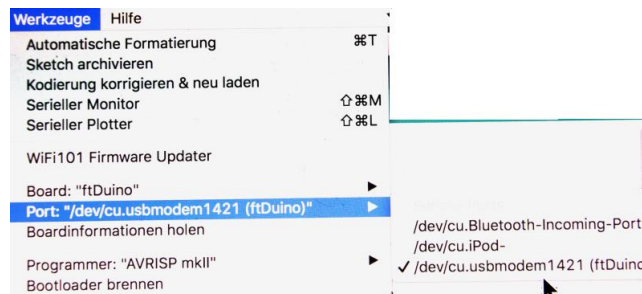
Werkzeuge Hilfe

Automatische Formatierung ⌘T
Sketch archivieren
Kodierung korrigieren & neu laden
Serieller Monitor ⇧⌘M
Serieller Plotter ⇧⌘L

WiFi101 Firmware Updater

Board: "ftDuino" ▶
Port: "/dev/cu.usbmodem1421 (ftDuino)" ▶
Boardinformationen holen

Programmer: "AVRISP mkII" ▶
Bootloader brennen

/dev/cu.Bluetooth-Incoming-Port
/dev/cu.iPod-
✓ /dev/cu.usbmodem1421 (ftDuino